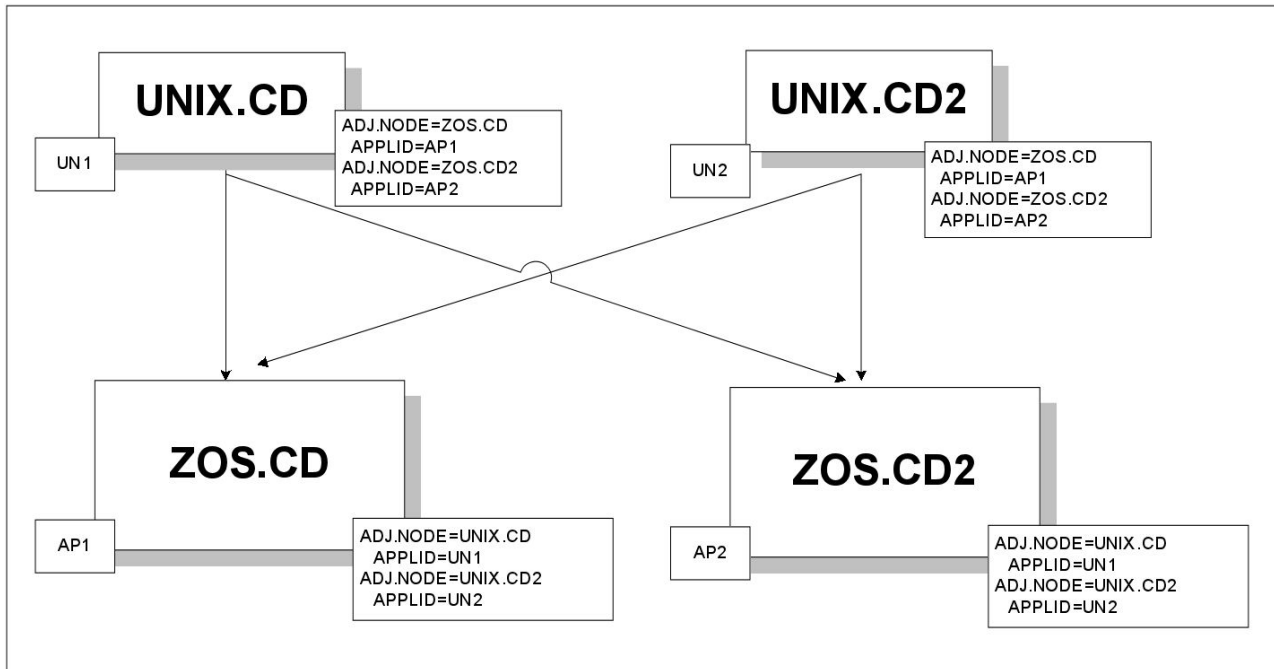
UNIX.CD

UN1

ADJ.NODE=ZOS.CD
APPLID=AP1
ADJ.NODE=ZOS.CD2
APPLID=AP2

UNIX.CD2

UN2

ADJ.NODE=ZOS.CD
APPLID=AP1
ADJ.NODE=ZOS.CD2
APPLID=AP2

ZOS.CD

AP1

ADJ.NODE=UNIX.CD
APPLID=UN1
ADJ.NODE=UNIX.CD2
APPLID=UN2

ZOS.CD2

AP2

ADJ.NODE=UNIX.CD
APPLID=UN1
ADJ.NODE=UNIX.CD2
APPLID=UN2